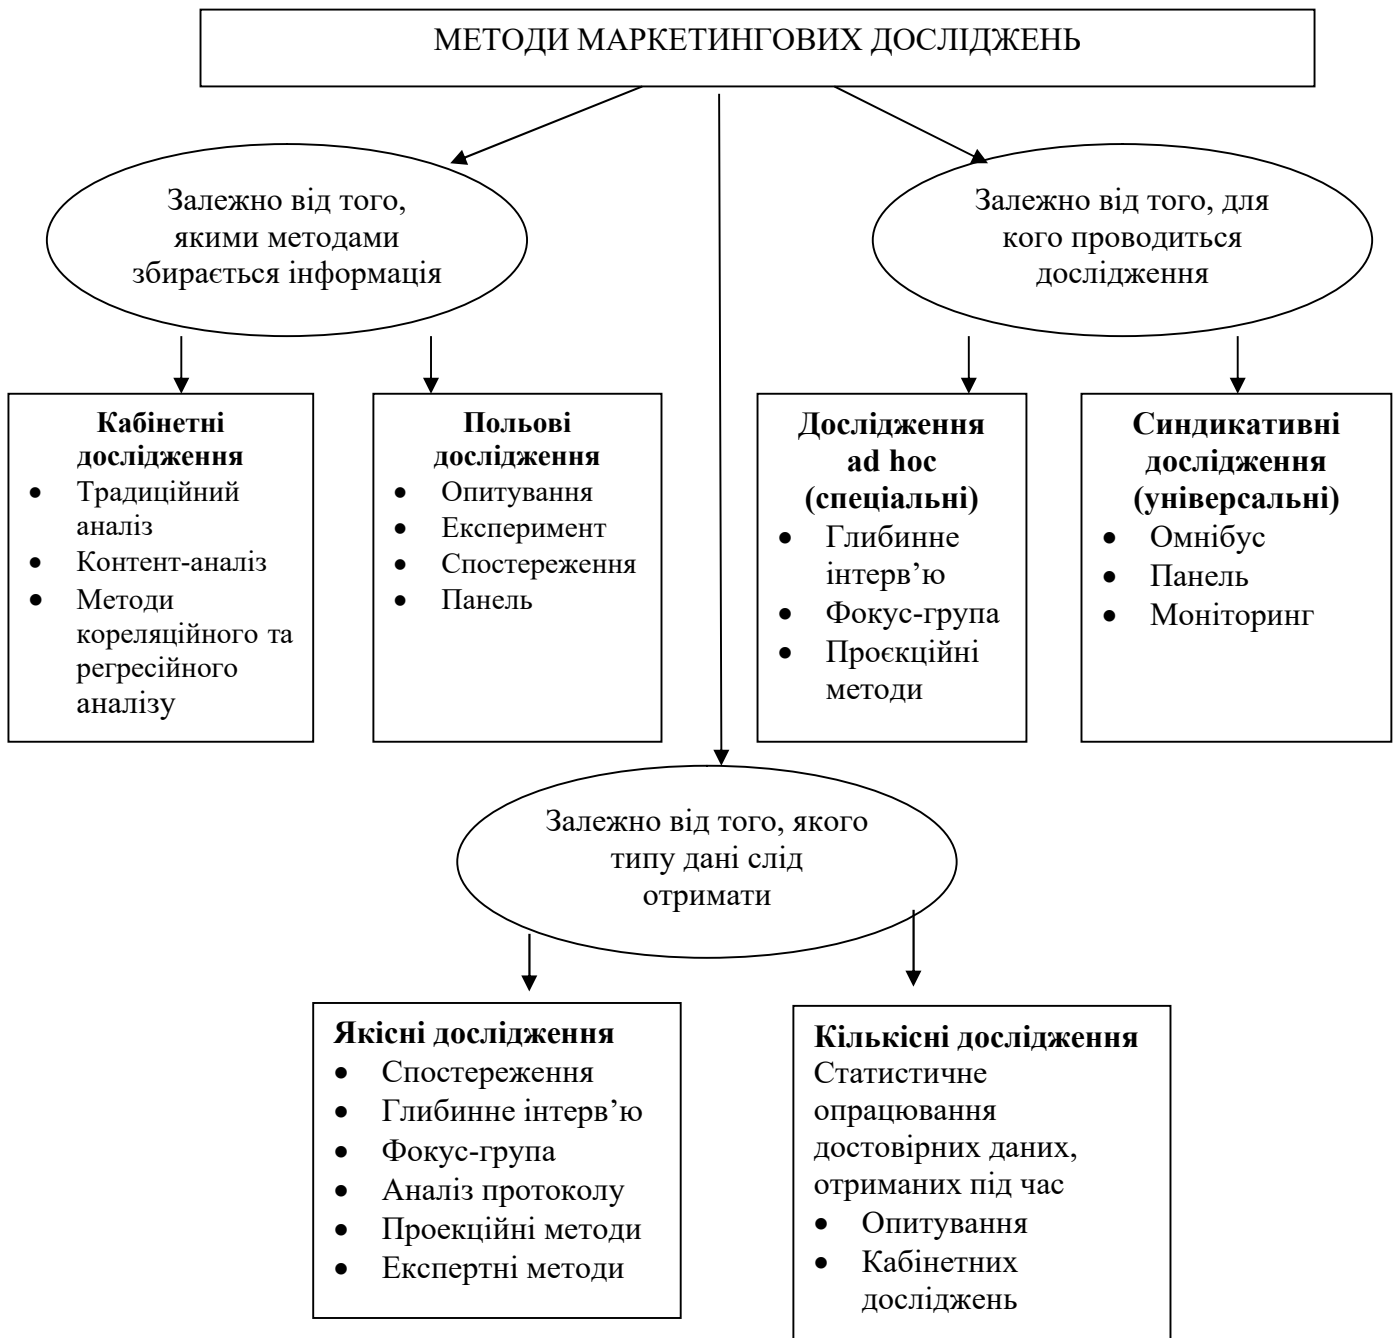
МЕТОДИ МАРКЕТИНГОВИХ ДОСЛІДЖЕНЬ

Залежно від того, якими методами збирається інформація

Залежно від того, для кого проводиться дослідження

**Кабінетні дослідження**
- Традиційний аналіз
- Контент-аналіз
- Методи кореляційного та регресійного аналізу

**Польові дослідження**
- Опитування
- Експеримент
- Спостереження
- Панель

**Дослідження ad hoc (спеціальні)**
- Глибинне інтерв'ю
- Фокус-група
- Проєкційні методи

**Синдикативні дослідження (універсальні)**
- Омнібус
- Панель
- Моніторинг

Залежно від того, якого типу дані слід отримати

**Якісні дослідження**
- Спостереження
- Глибинне інтерв'ю
- Фокус-група
- Аналіз протоколу
- Проекційні методи
- Експертні методи

**Кількісні дослідження**
Статистичне опрацювання достовірних даних, отриманих під час
- Опитування
- Кабінетних досліджень